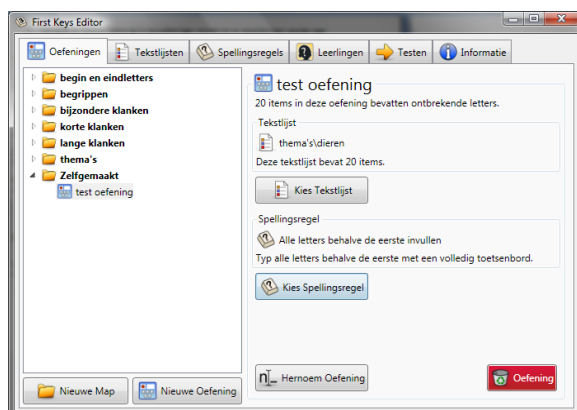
First Keys Editor

Oefeningen
Tekstlijsten
Spellingsregels
Leerlingen
Testen
Informatie

begin en eindletters
begrippen
bijzondere klanken
korte klanken
lange klanken
thema's
Zelfgemaakt
test oefening

test oefening

20 items in deze oefening bevatten ontbrekende letters.

Tekstlijst
thema's\dieren
Deze tekstlijst bevat 20 items.
Kies Tekstlijst

Spellingsregel
Alle letters behalve de eerste invullen
Typ alle letters behalve de eerste met een volledig toetsenbord.
Kies Spellingsregel

Nieuwe Map
Nieuwe Oefening
Hernoem Oefening
Oefening